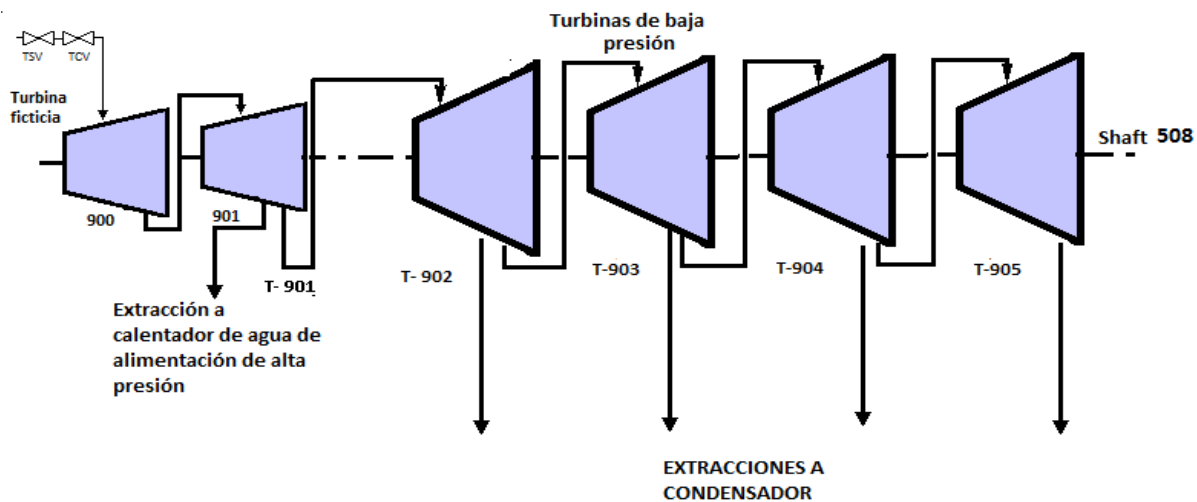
TSV TCV

Turbina ficticia

Turbinas de baja presión

Shaft 508

900

901

T- 901

T- 902

T-903

T-904

T-905

Extracción a calentador de agua de alimentación de alta presión

EXTRACCIONES A CONDENSADOR